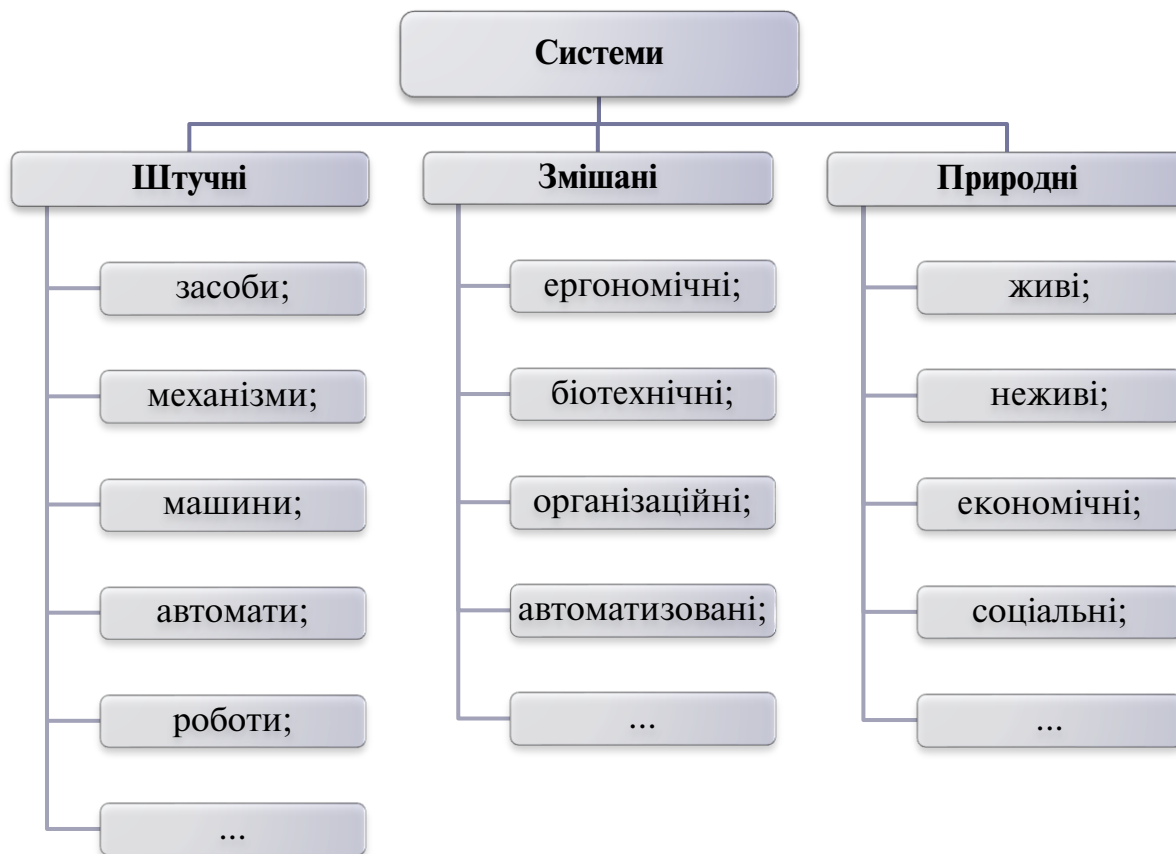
Системи

Штучні

засоби;

механізми;

машини;

автомати;

роботи;

...

Змішані

ергономічні;

біотехнічні;

організаційні;

автоматизовані;

...

Природні

живі;

неживі;

економічні;

соціальні;

...